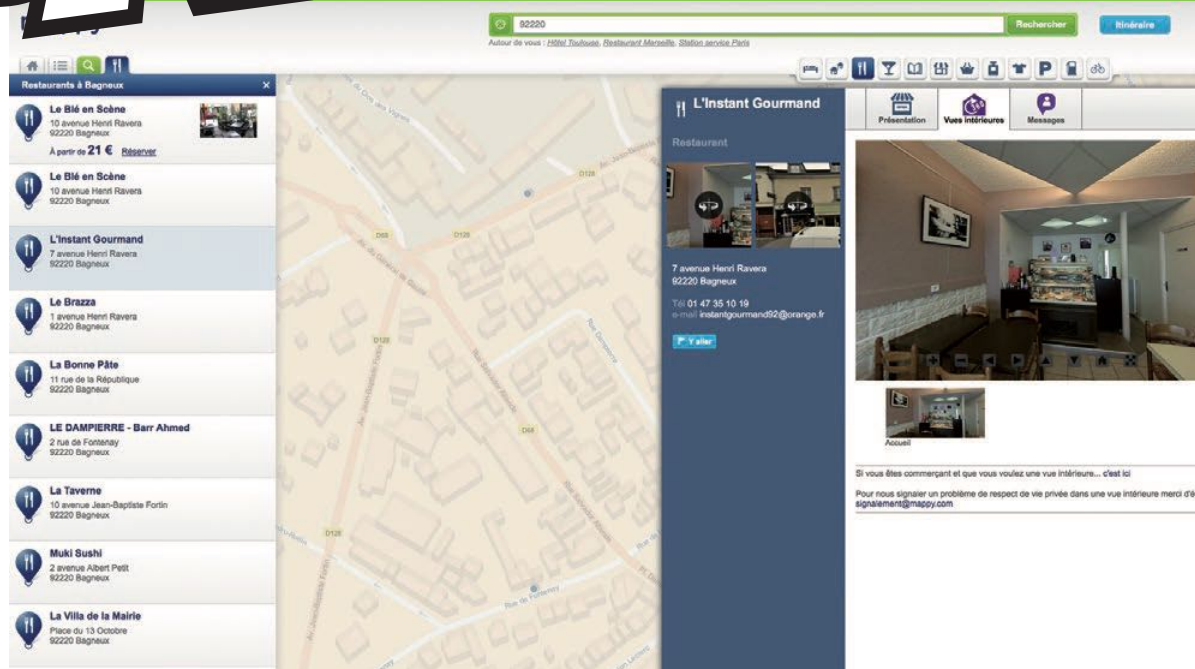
92220

Rechercher

Itinéraire

Autour de vous : Hôtel Toulouse, Restaurant Marseille, Station service Paris

Restaurants à Bagneux

Le Blé en Scène
10 avenue Henri Ravera
92220 Bagneux
À partir de 21 € Réserver

Le Blé en Scène
10 avenue Henri Ravera
92220 Bagneux

L'Instant Gourmand
7 avenue Henri Ravera
92220 Bagneux

Le Brazza
1 avenue Henri Ravera
92220 Bagneux

La Bonne Pâte
11 rue de la République
92220 Bagneux

LE DAMPIERRE - Barr Ahmed
2 rue de Fontenay
92220 Bagneux

La Taverne
10 avenue Jean-Baptiste Fortin
92220 Bagneux

Muki Sushi
2 avenue Albert Petit
92220 Bagneux

La Villa de la Mairie
Place du 13 Octobre
92220 Bagneux

D128

D68

D128

D128

D68

D128

L'Instant Gourmand

Restaurant

7 avenue Henri Ravera
92220 Bagneux

Tél 01 47 35 10 19
e-mail instantgourmand92@orange.fr

Y aller

Présentation

Vues intérieures

Messages

Accueil

Si vous êtes commerçant et que vous voulez une vue intérieure... c'est ici

Pour nous signaler un problème de respect de vie privée dans une vue intérieure merci d'é
signalement@mappy.com